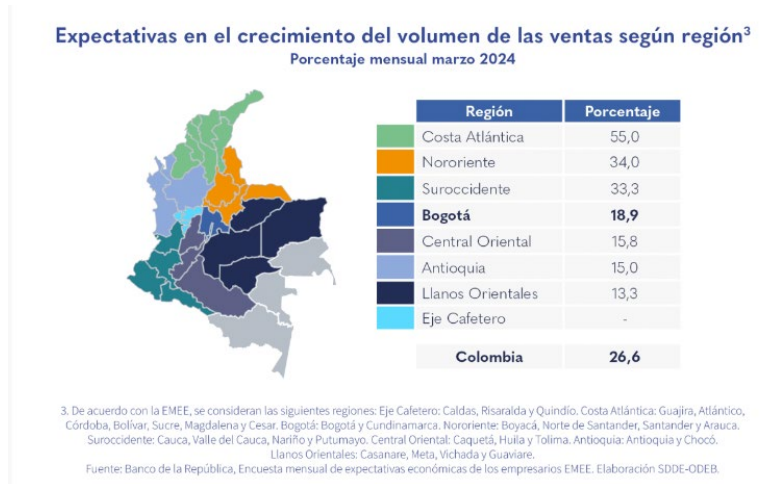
Expectativas en el crecimiento del volumen de las ventas según región$^3$
Porcentaje mensual marzo 2024

| Región | Porcentaje |
|---|---|
| Costa Atlántica | 55,0 |
| Nororiente | 34,0 |
| Suroccidente | 33,3 |
| Bogotá | 18,9 |
| Central Oriental | 15,8 |
| Antioquia | 15,0 |
| Llanos Orientales | 13,3 |
| Eje Cafetero | - |
| Colombia | 26,6 |

3. De acuerdo con la EMEE, se consideran las siguientes regiones: Eje Cafetero: Caldas, Risaralda y Quindío. Costa Atlántica: Guajira, Atlántico, Córdoba, Bolívar, Sucre, Magdalena y Cesar. Bogotá: Bogotá y Cundinamarca. Nororiente: Boyacá, Norte de Santander, Santander y Arauca. Suroccidente: Cauca, Valle del Cauca, Nariño y Putumayo. Central Oriental: Caquetá, Huila y Tolima. Antioquia: Antioquia y Chocó. Llanos Orientales: Casanare, Meta, Vichada y Guaviare.
Fuente: Banco de la República, Encuesta mensual de expectativas económicas de los empresarios EMEE. Elaboración SDDE-ODEB.